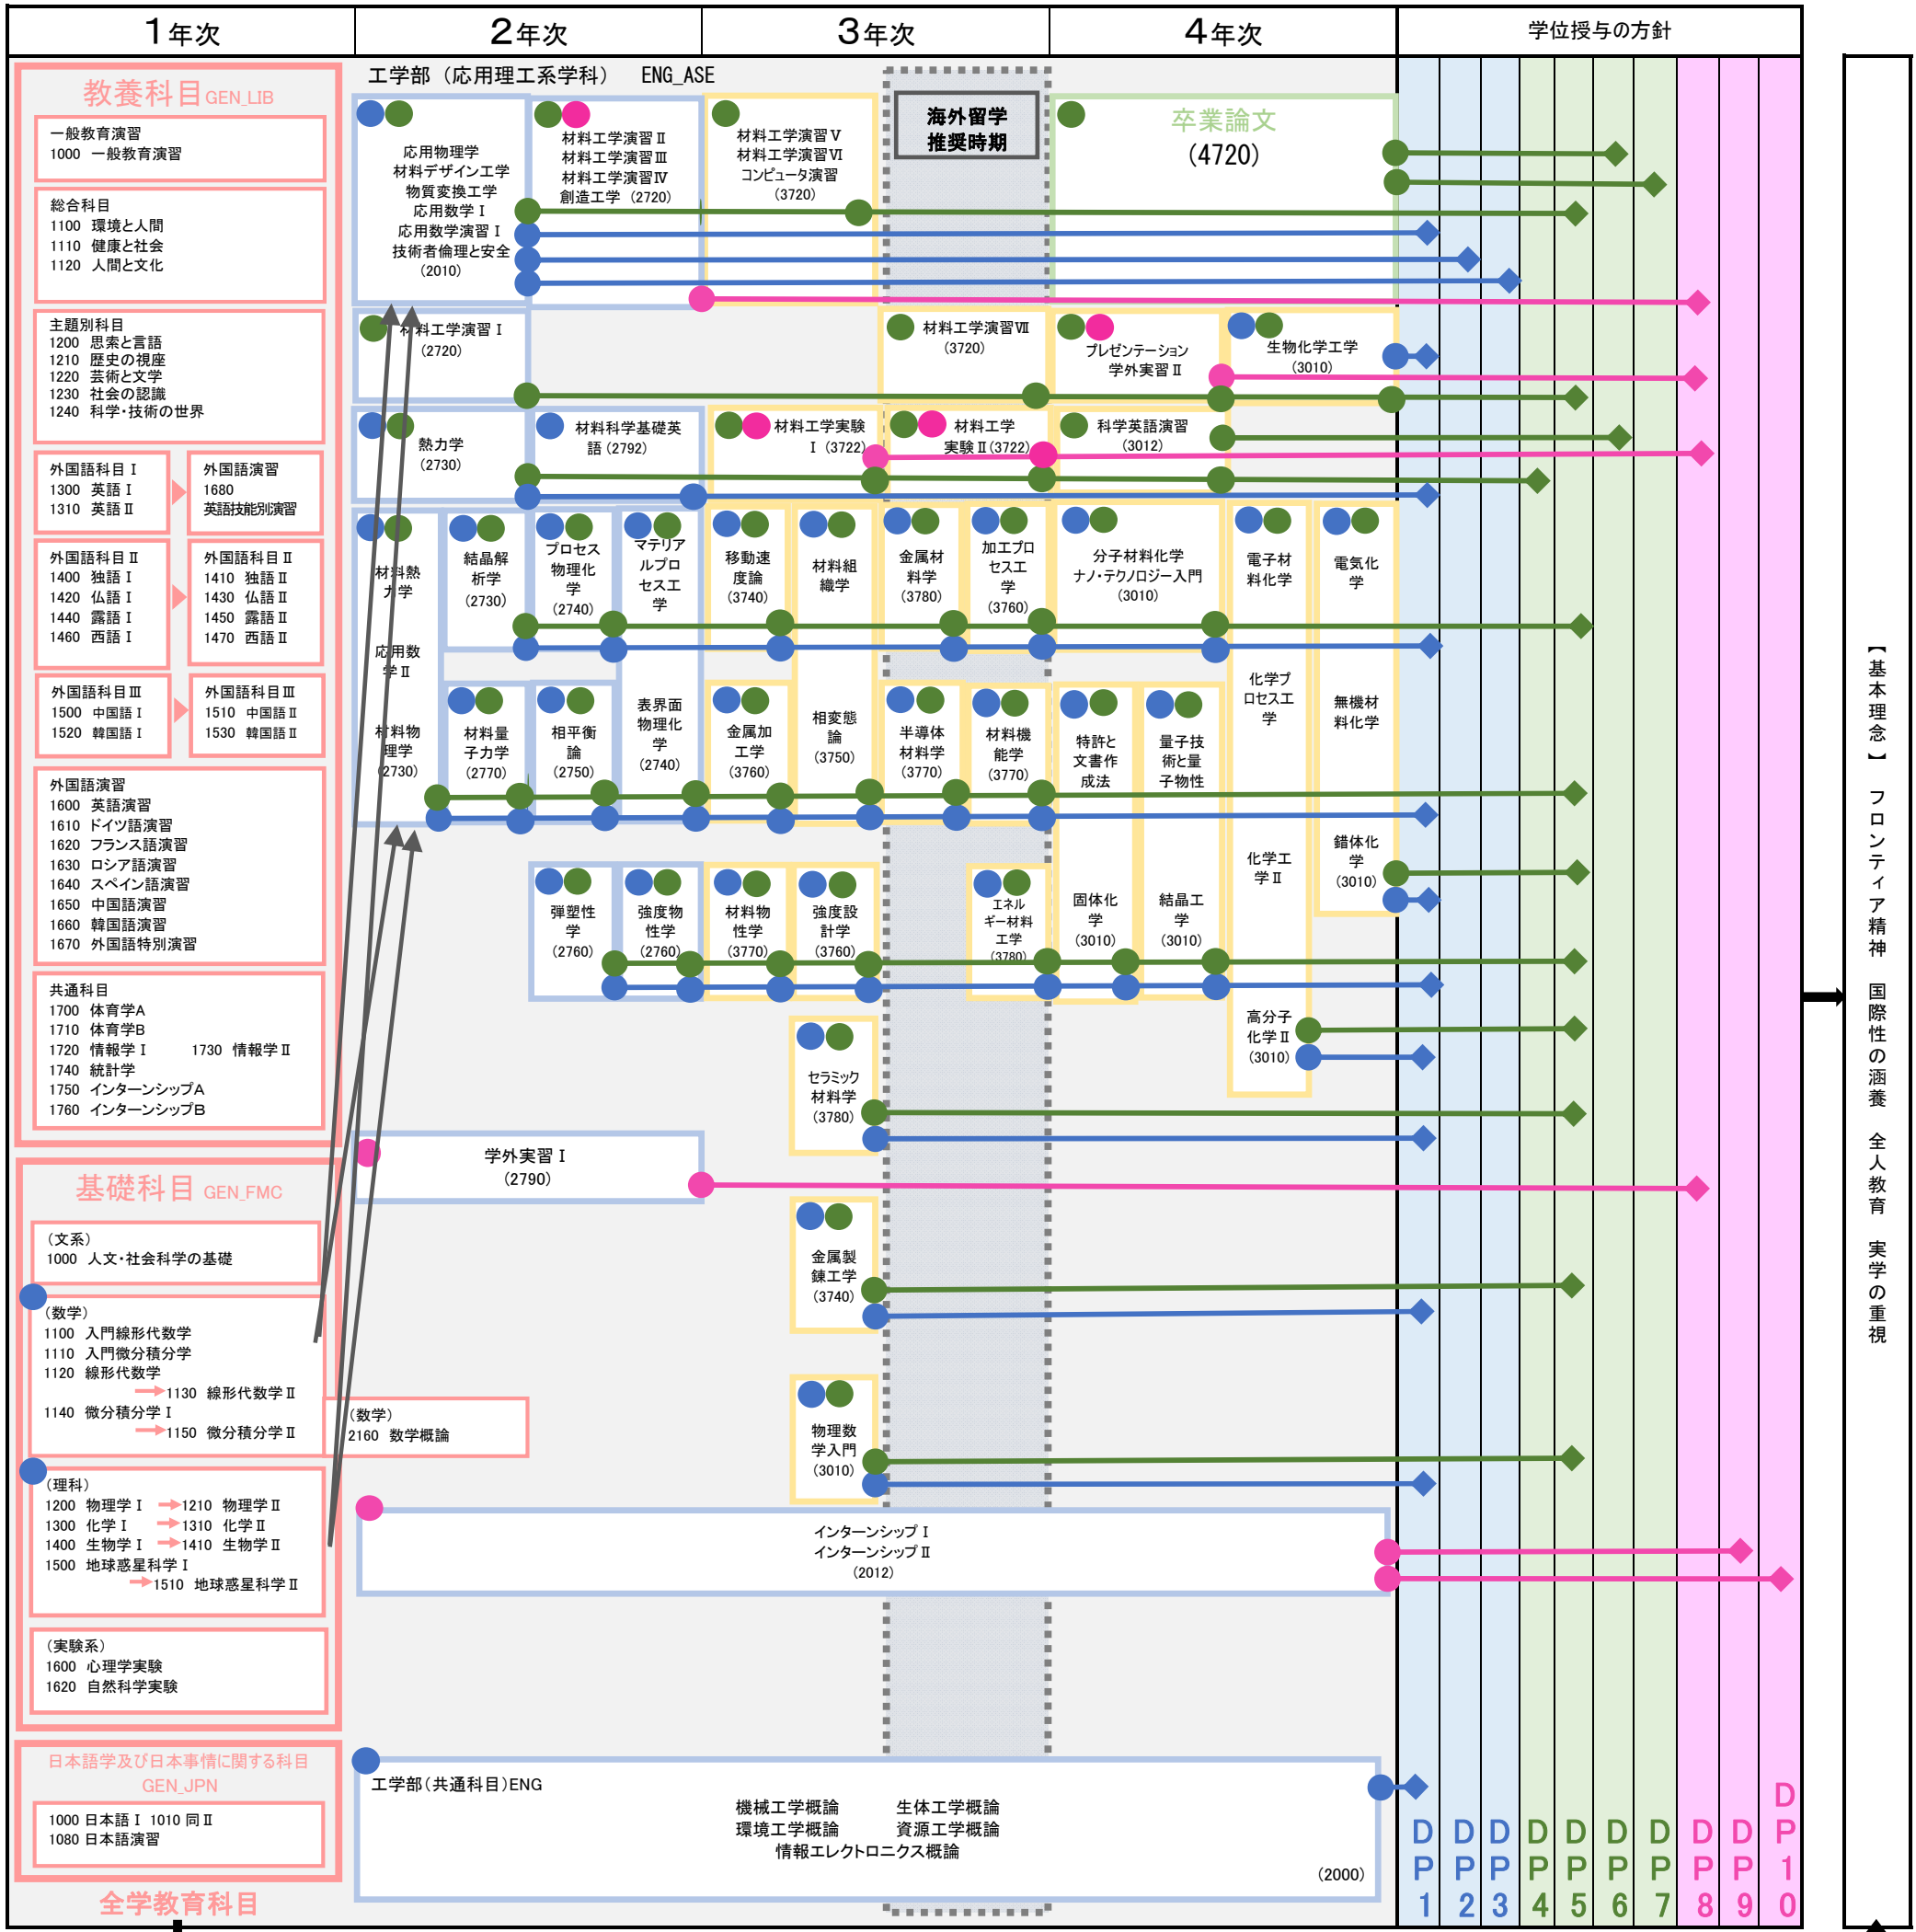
1年次

2年次

3年次

4年次

学位授与の方針

教養科目 GEN_LIB

一般教育演習
1000 一般教育演習

総合科目
1100 環境と人間
1110 健康と社会
1120 人間と文化

主題別科目
1200 思索と言語
1210 歴史の視座
1220 芸術と文学
1230 社会の認識
1240 科学・技術の世界

外国語科目Ⅰ
1300 英語Ⅰ
1310 英語Ⅱ

外国語演習
1680
英語技能別演習

外国語科目Ⅱ
1400 独語Ⅰ
1420 仏語Ⅰ
1440 露語Ⅰ
1460 西語Ⅰ

外国語科目Ⅱ
1410 独語Ⅱ
1430 仏語Ⅱ
1450 露語Ⅱ
1470 西語Ⅱ

外国語科目Ⅲ
1500 中国語Ⅰ
1520 韓国語Ⅰ

外国語科目Ⅲ
1510 中国語Ⅱ
1530 韓国語Ⅱ

外国語演習
1600 英語演習
1610 ドイツ語演習
1620 フランス語演習
1630 ロシア語演習
1640 スペイン語演習
1650 中国語演習
1660 韓国語演習
1670 外国語特別演習

共通科目
1700 体育学A
1710 体育学B
1720 情報学Ⅰ 1730 情報学Ⅱ
1740 統計学
1750 インターンシップA
1760 インターンシップB

基礎科目 GEN_FMC

（文系）
1000 人文・社会科学の基礎

（数学）
1100 入門線形代数学
1110 入門微分積分学
1120 線形代数学
1130 線形代数学Ⅱ
1140 微分積分学Ⅰ
1150 微分積分学Ⅱ

（数学）
2160 数学概論

（理科）
1200 物理学Ⅰ 1210 物理学Ⅱ
1300 化学Ⅰ 1310 化学Ⅱ
1400 生物学Ⅰ 1410 生物学Ⅱ
1500 地球惑星科学Ⅰ
1510 地球惑星科学Ⅱ

（実験系）
1600 心理学実験
1620 自然科学実験

日本語学及び日本事情に関する科目
GEN_JPN

1000 日本語Ⅰ 1010 同Ⅱ
1080 日本語演習

全学教育科目

工学部（応用理工系学科） ENG_ASE

応用物理学
材料デザイン工学
物質変換工学
応用数学Ⅰ
応用数学演習Ⅰ
技術者倫理と安全
（2010）

材料工学演習Ⅱ
材料工学演習Ⅲ
材料工学演習Ⅳ
創造工学（2720）

材料工学演習Ⅴ
材料工学演習Ⅵ
コンピュータ演習
（3720）

海外留学
推奨時期

卒業論文
（4720）

材料工学演習Ⅰ
（2720）

材料工学演習Ⅶ
（3720）

プレゼンテーション
学外実習Ⅱ

生物化学工学
（3010）

熱力学
（2730）

材料科学基礎英語（2792）

材料工学実験Ⅰ（3722）

材料工学実験Ⅱ（3722）

科学英語演習
（3012）

材料熱力学

応用数学Ⅱ

材料物理学
（2730）

結晶解析学
（2730）

プロセス物理化学
（2740）

マテリアルプロセス工学

移動速度論
（3740）

材料組織学

金属材料学
（3780）

加工プロセス工学
（3760）

分子材料化学
ナノ・テクノロジー入門
（3010）

電子材料化学

電気化学

化学プロセス工学

無機材料化学

材料量子力学
（2770）

相平衡論
（2750）

表界面物理化学
（2740）

金属加工学
（3760）

相変態論
（3750）

半導体材料学
（3770）

材料機能学
（3770）

特許と文書作成法

量子技術と量子物性

化学工学Ⅱ

錯体化学
（3010）

弾塑性学
（2760）

強度物性学
（2760）

材料物性学
（3770）

強度設計学
（3760）

エネルギー材料工学
（3780）

固体化学
（3010）

結晶工学
（3010）

高分子化学Ⅱ
（3010）

セラミック材料学
（3780）

学外実習Ⅰ
（2790）

金属製錬工学
（3740）

物理数学入門
（3010）

インターンシップⅠ
インターンシップⅡ
（2012）

工学部（共通科目）ENG
機械工学概論 生体工学概論
環境工学概論 資源工学概論
情報エレクトロニクス概論
（2000）

DP1 DP2 DP3 DP4 DP5 DP6 DP7 DP8 DP9 DP10

【基本理念】 フロンティア精神 国際性の涵養 全人教育 実学の重視